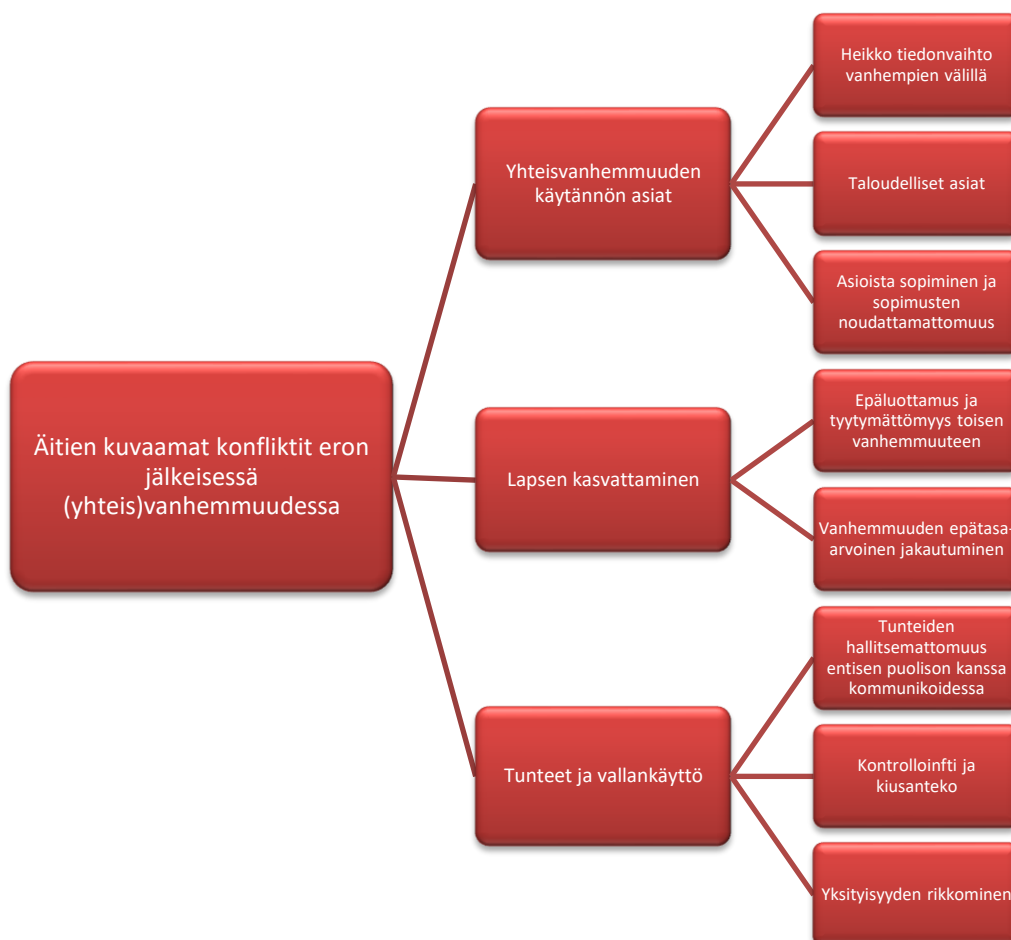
Äitien kuvaamat konfliktit eron jälkeisessä (yhteis)vanhemmuudessa

Yhteisvanhemmuuden käytännön asiat

Heikko tiedonvaihto vanhempien välillä

Taloudelliset asiat

Asioista sopiminen ja sopimusten noudattamattomuus

Lapsen kasvattaminen

Epäluottamus ja tyytymättömyys toisen vanhemmuuteen

Vanhemmuuden epätasa-arvoinen jakautuminen

Tunteet ja vallankäyttö

Tunteiden hallitsemattomuus entisen puolison kanssa kommunikoidessa

Kontrolloinfti ja kiusanteko

Yksityisyyden rikkominen